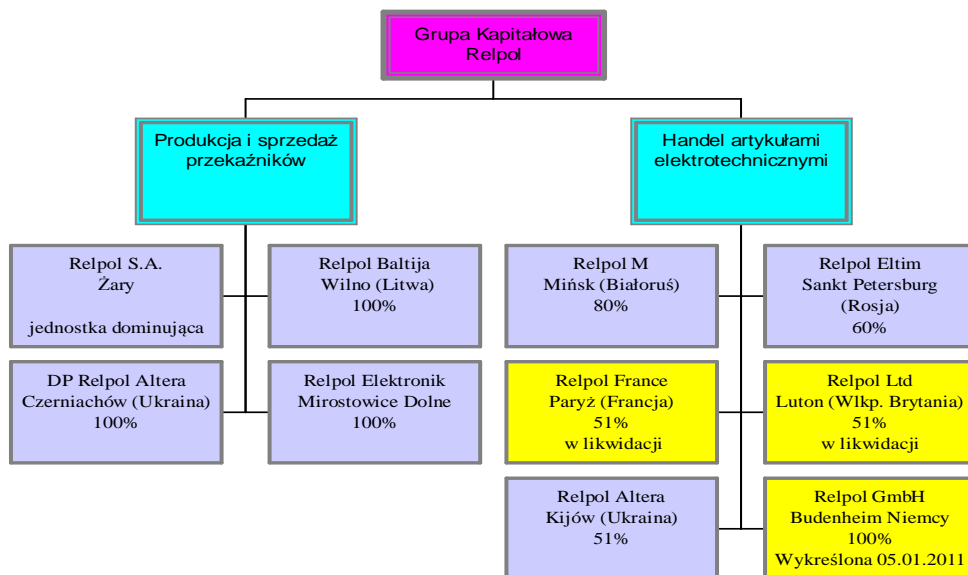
Grupa Kapitałowa
Relpol

Produkcja i sprzedaż
przekaźników

Handel artykułami
elektrotechnicznymi

Relpol S.A.
Żary

jednostka dominująca

Relpol Baltija
Wilno (Litwa)
100%

Relpol M
Mińsk (Białoruś)
80%

Relpol Eltim
Sankt Petersburg
(Rosja)
60%

DP Relpol Altera
Czerniachów (Ukraina)
100%

Relpol Elektronik
Mirostowice Dolne
100%

Relpol France
Paryż (Francja)
51%
w likwidacji

Relpol Ltd
Luton (Wlkp. Brytania)
51%
w likwidacji

Relpol Altera
Kijów (Ukraina)
51%

Relpol GmbH
Budenheim Niemcy
100%
Wykreślona 05.01.2011